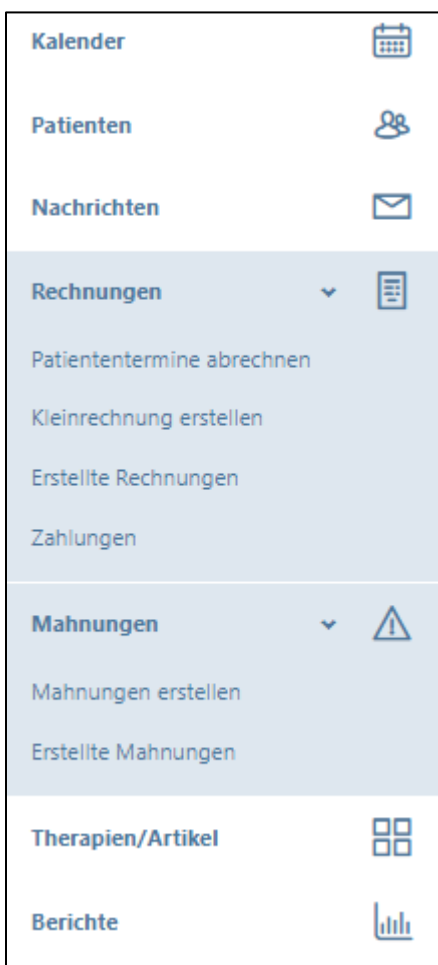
Kalender

Patienten

Nachrichten

Rechnungen

Patiententermine abrechnen

Kleinrechnung erstellen

Erstellte Rechnungen

Zahlungen

Mahnungen

Mahnungen erstellen

Erstellte Mahnungen

Therapien/Artikel

Berichte